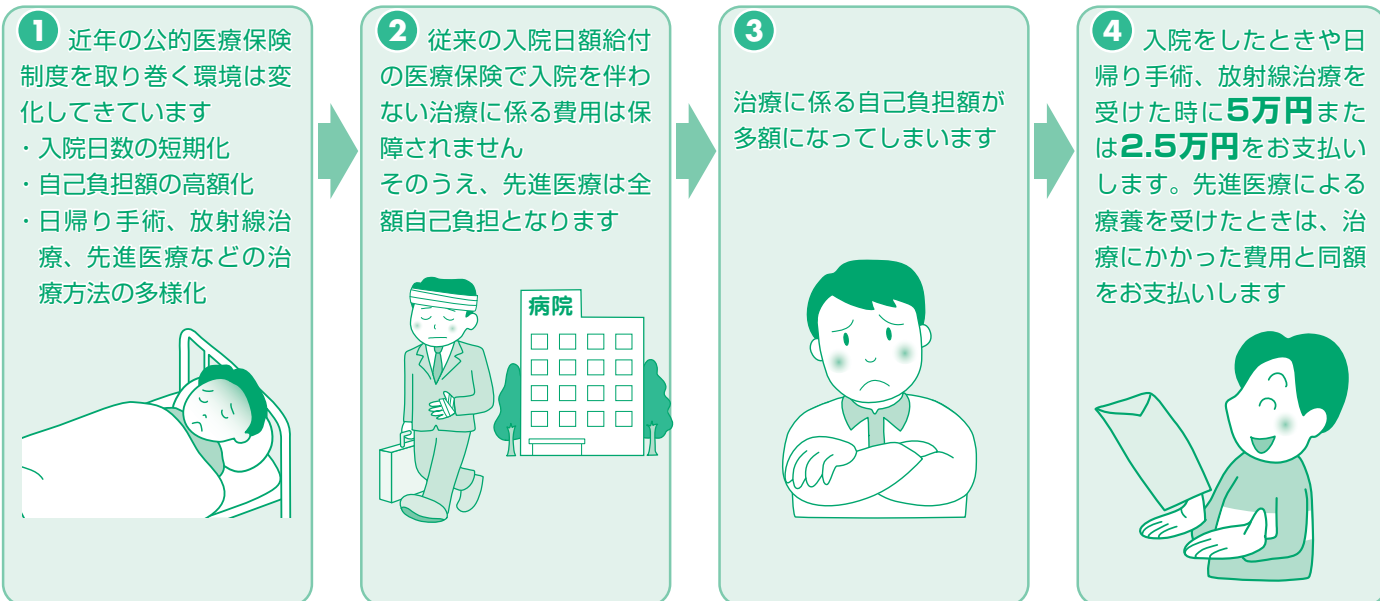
1 近年の公的医療保険制度を取り巻く環境は変化してきています
・入院日数の短期化
・自己負担額の高額化
・日帰り手術、放射線治療、先進医療などの治療方法の多様化

2 従来の入院日額給付の医療保険で入院を伴わない治療に係る費用は保障されません
そのうえ、先進医療は全額自己負担となります

病院

3
治療に係る自己負担額が多額になってしまいます

4 入院をしたときや日帰り手術、放射線治療を受けた時に5万円または2.5万円をお支払いします。先進医療による療養を受けたときは、治療にかかった費用と同額をお支払いします